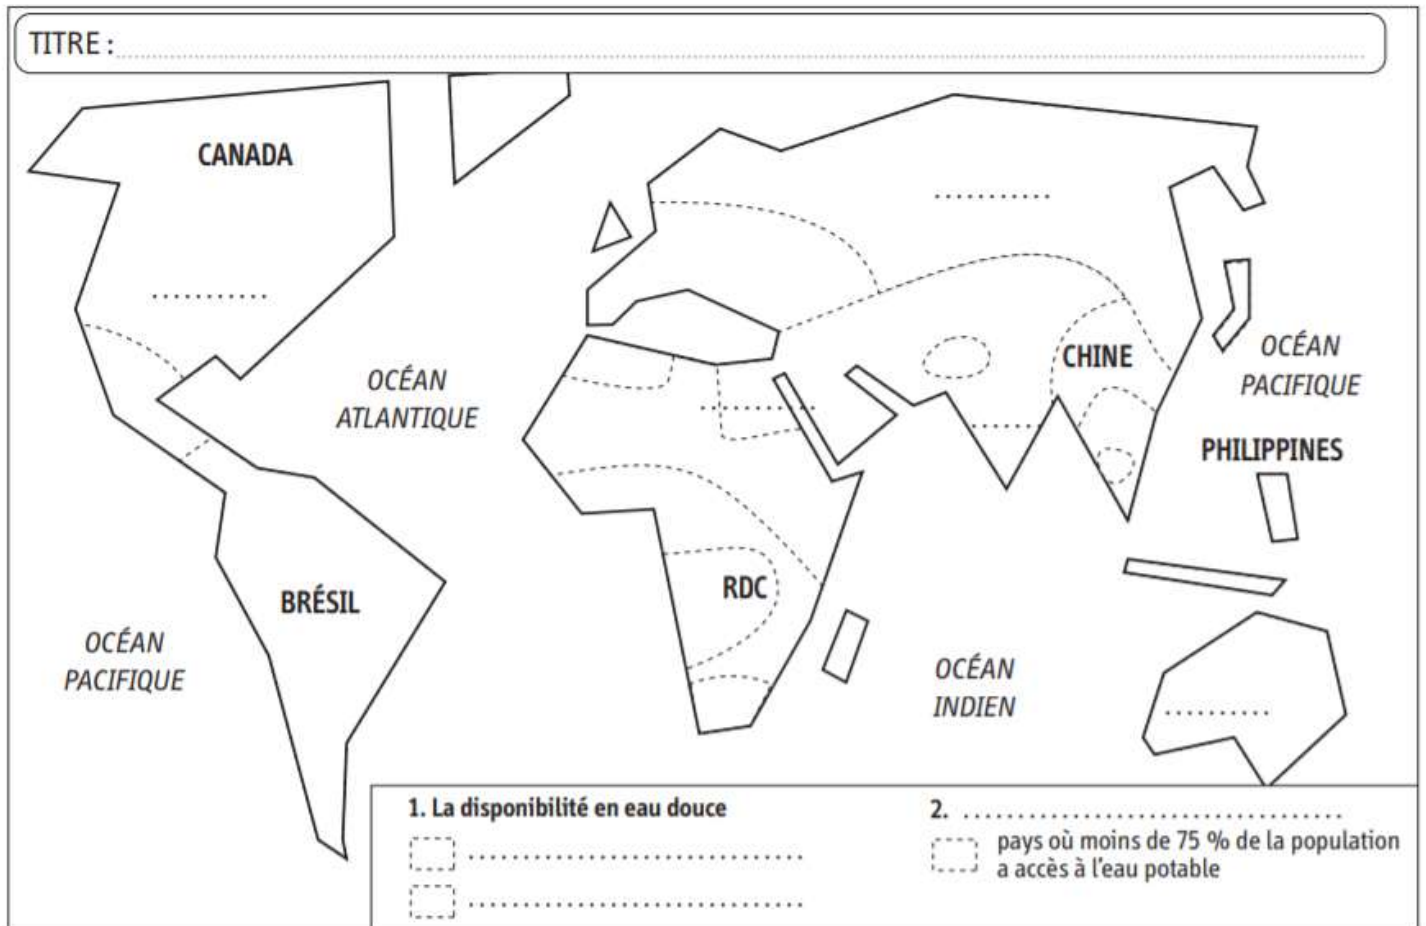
TITRE : ..........................................................................................

CANADA

..........

OCÉAN ATLANTIQUE

..........

CHINE

OCÉAN PACIFIQUE

PHILIPPINES

BRÉSIL

RDC

OCÉAN PACIFIQUE

OCÉAN INDIEN

..........

1. La disponibilité en eau douce

..............................

..............................

2. ..............................

pays où moins de 75 % de la population a accès à l'eau potable